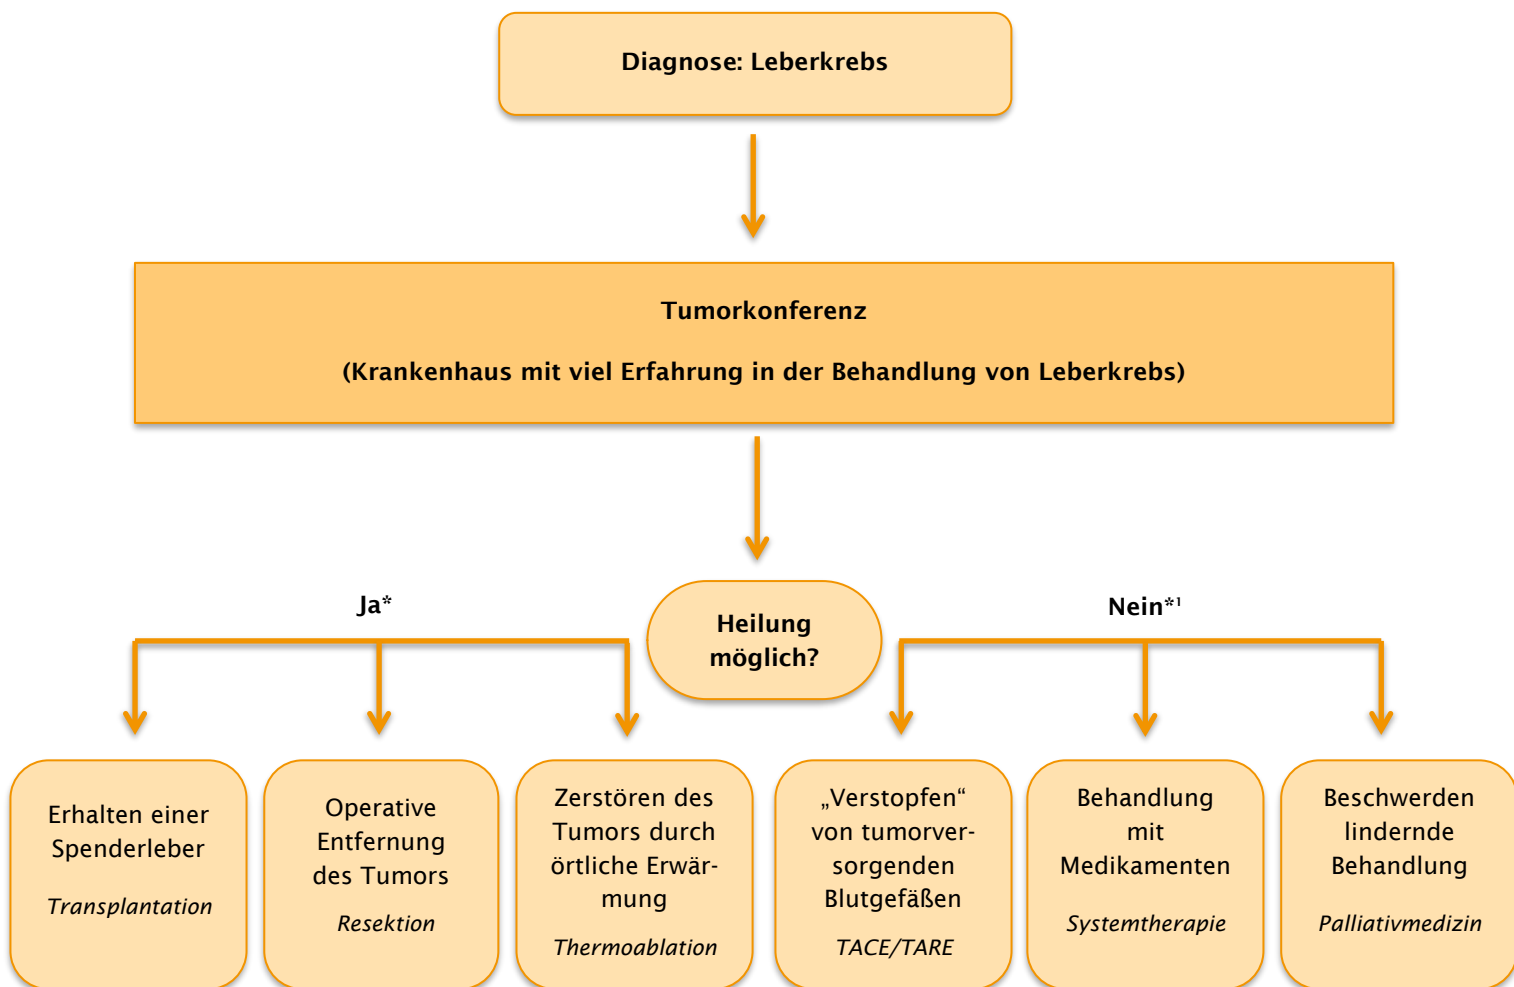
Diagnose: Leberkrebs

Tumorkonferenz

(Krankenhaus mit viel Erfahrung in der Behandlung von Leberkrebs)

Ja*

Heilung möglich?

Nein*¹

Erhalten einer Spenderleber

Transplantation

Operative Entfernung des Tumors

Resektion

Zerstören des Tumors durch örtliche Erwärmung

Thermoablation

„Verstopfen" von tumorversorgenden Blutgefäßen

TACE/TARE

Behandlung mit Medikamenten

Systemtherapie

Beschwerden lindernde Behandlung

Palliativmedizin